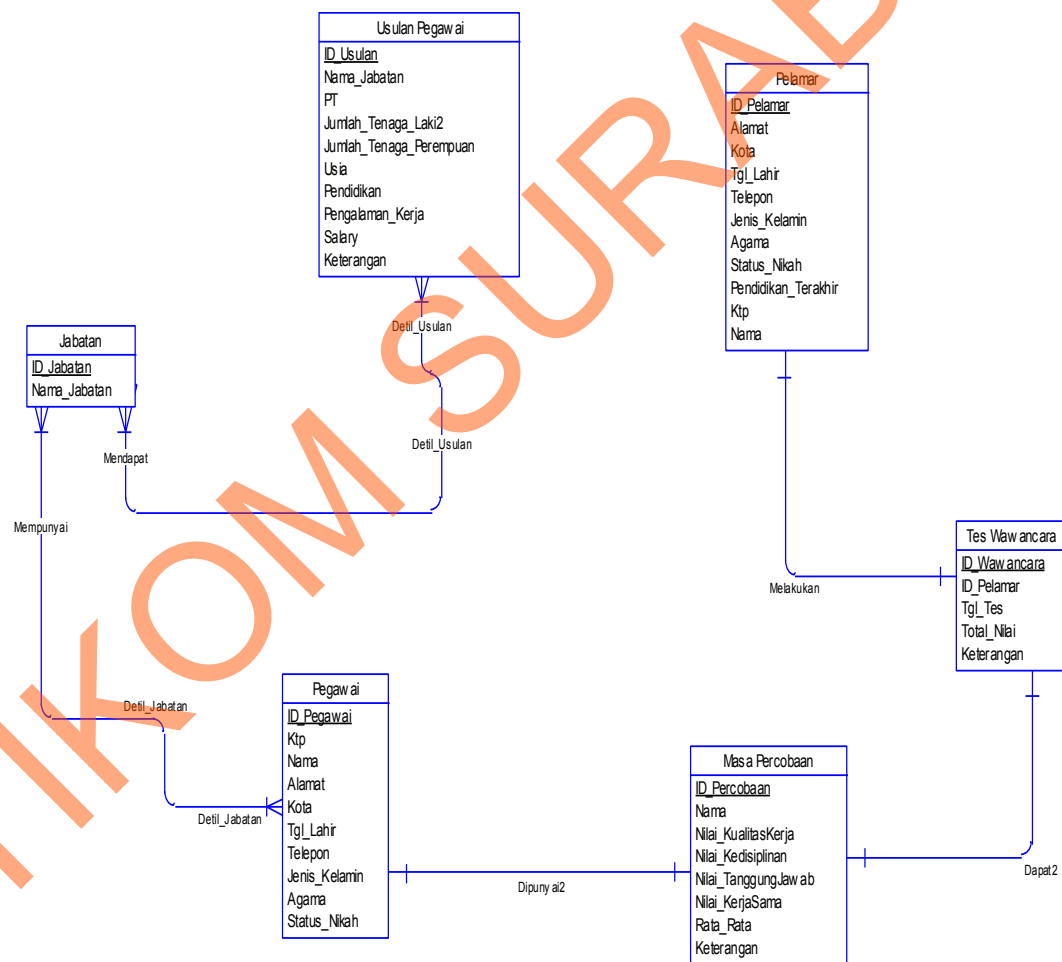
Usulan Pegawai
ID_Usulan
Nama_Jabatan
PT
Jumlah_Tenaga_Laki2
Jumlah_Tenaga_Perempuan
Usia
Pendidikan
Pengalaman_Kerja
Salary
Keterangan

Pelamar
ID_Pelamar
Alamat
Kota
Tgl_Lahir
Telepon
Jenis_Kelamin
Agama
Status_Nikah
Pendidikan_Terakhir
Ktp
Nama

Jabatan
ID_Jabatan
Nama_Jabatan

Detil_Usulan
Detil_Usulan
Mendapat
Mempunyai
Melakukan

Tes Wawancara
ID_Wawancara
ID_Pelamar
Tgl_Tes
Total_Nilai
Keterangan

Detil_Jabatan

Pegawai
ID_Pegawai
Ktp
Nama
Alamat
Kota
Tgl_Lahir
Telepon
Jenis_Kelamin
Agama
Status_Nikah

Detil_Jabatan

Masa Percobaan
ID_Percobaan
Nama
Nilai_KualitasKerja
Nilai_Kedisiplinan
Nilai_TanggungJawab
Nilai_KerjaSama
Rata_Rata
Keterangan

Dipunyai2
Dapat2

STIKOM SURABAYA